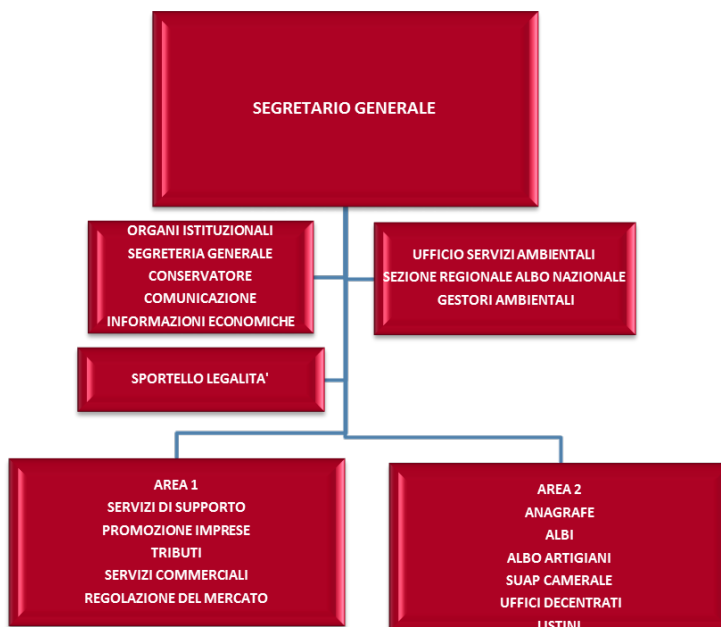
SEGRETARIO GENERALE

ORGANI ISTITUZIONALI
SEGRETERIA GENERALE
CONSERVATORE
COMUNICAZIONE
INFORMAZIONI ECONOMICHE

UFFICIO SERVIZI AMBIENTALI
SEZIONE REGIONALE ALBO NAZIONALE
GESTORI AMBIENTALI

SPORTELLO LEGALITA'

AREA 1
SERVIZI DI SUPPORTO
PROMOZIONE IMPRESE
TRIBUTI
SERVIZI COMMERCIALI
REGOLAZIONE DEL MERCATO

AREA 2
ANAGRAFE
ALBI
ALBO ARTIGIANI
SUAP CAMERALE
UFFICI DECENTRATI
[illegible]